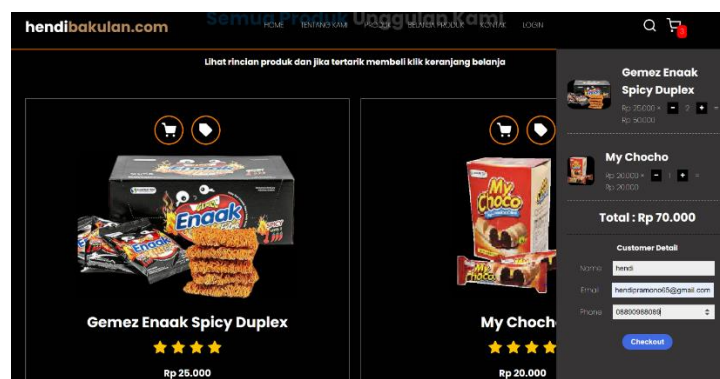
hendibakulan.com

Semua Produk Unggulan Kami

HOME TENTANG KAMI PRODUK BELANJA PRODUK KONTAK LOGIN

3

Lihat rincian produk dan jika tertarik membeli klik keranjang belanja

Gemez Enaak Spicy Duplex

Rp 25.000

My Choc

Rp 20.000

Gemez Enaak Spicy Duplex

Rp 25.000 × - 2 + ×

Rp 50.000

My Chocho

Rp 20.000 × - 1 + ×

Rp 20.000

Total : Rp 70.000

Customer Detail

Name hendi

Email hendipramono65@gmail.com

Phone 08800968089

Checkout